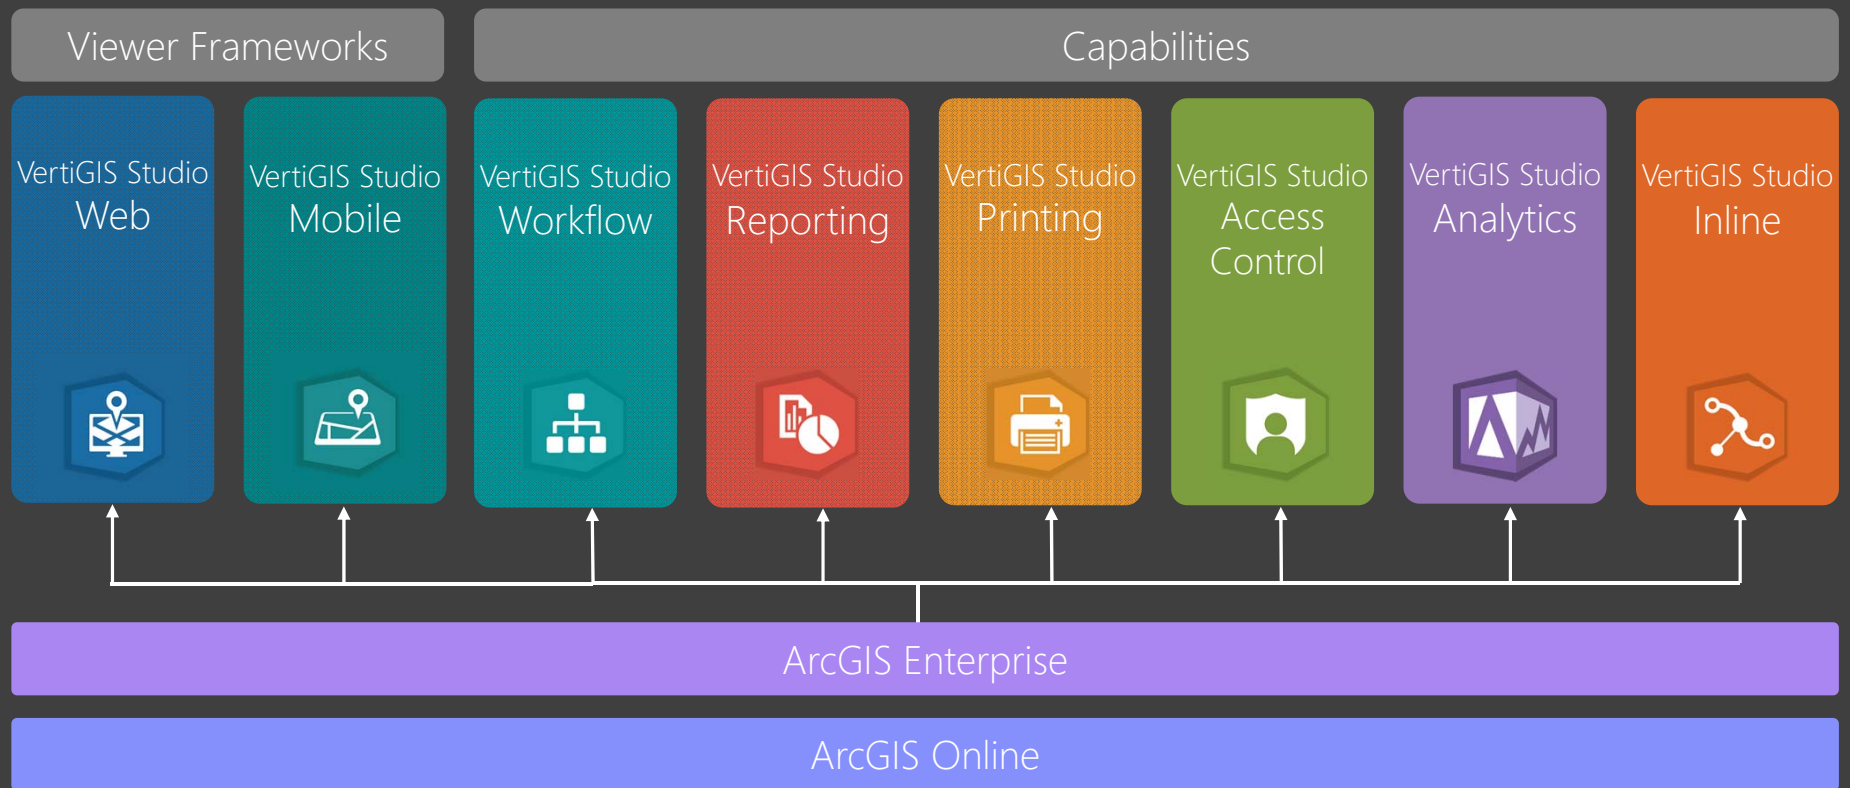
Viewer Frameworks

Capabilities

VertiGIS Studio Web

VertiGIS Studio Mobile

VertiGIS Studio Workflow

VertiGIS Studio Reporting

VertiGIS Studio Printing

VertiGIS Studio Access Control

VertiGIS Studio Analytics

VertiGIS Studio Inline

ArcGIS Enterprise

ArcGIS Online